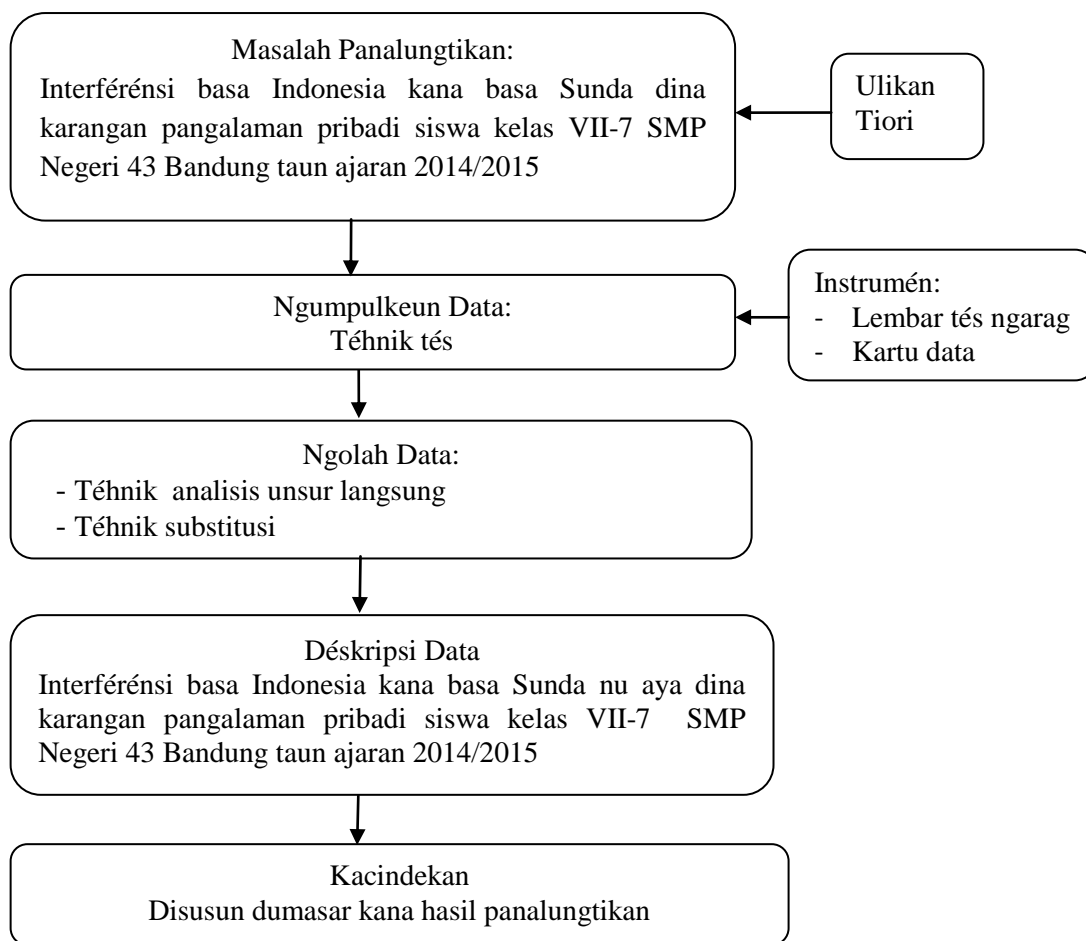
Masalah Panalungtikan:
Interférénsi basa Indonesia kana basa Sunda dina karangan pangalaman pribadi siswa kelas VII-7 SMP Negeri 43 Bandung taun ajaran 2014/2015

Ulikan Tiori

Ngumpulkeun Data:
Téhnik tés

Instrumén:
- Lembar tés ngarag
- Kartu data

Ngolah Data:
- Téhnik analisis unsur langsung
- Téhnik substitusi

Déskripsi Data
Interférénsi basa Indonesia kana basa Sunda nu aya dina karangan pangalaman pribadi siswa kelas VII-7 SMP Negeri 43 Bandung taun ajaran 2014/2015

Kacindekan
Disusun dumasar kana hasil panalungtikan